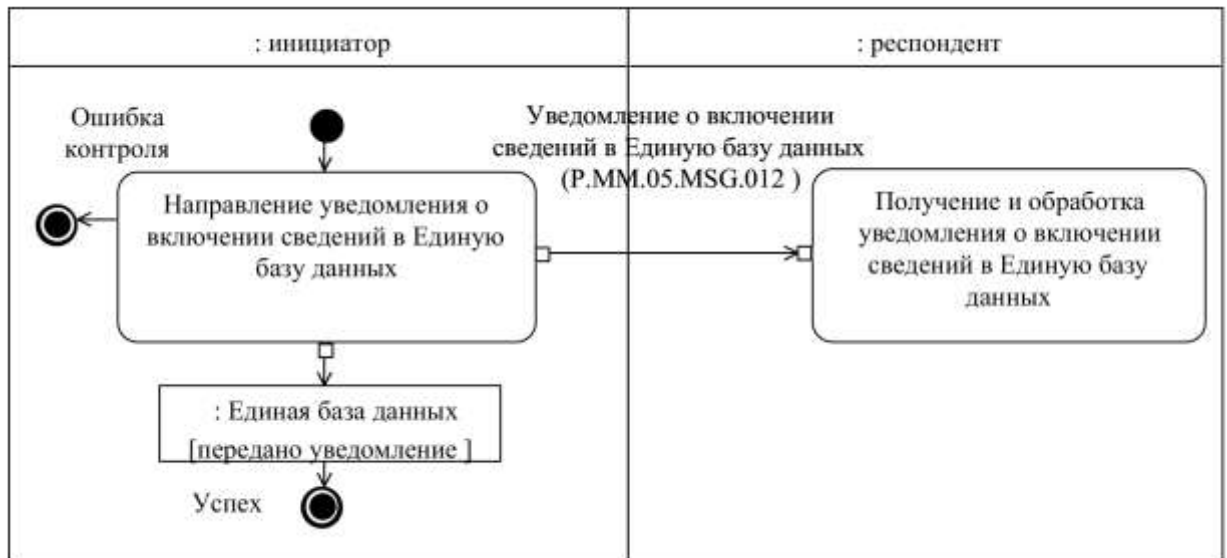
: инициатор

: респондент

Ошибка контроля

Уведомление о включении сведений в Единую базу данных (P.MM.05.MSG.012 )

Направление уведомления о включении сведений в Единую базу данных

Получение и обработка уведомления о включении сведений в Единую базу данных

: Единая база данных
[передано уведомление ]

Успех